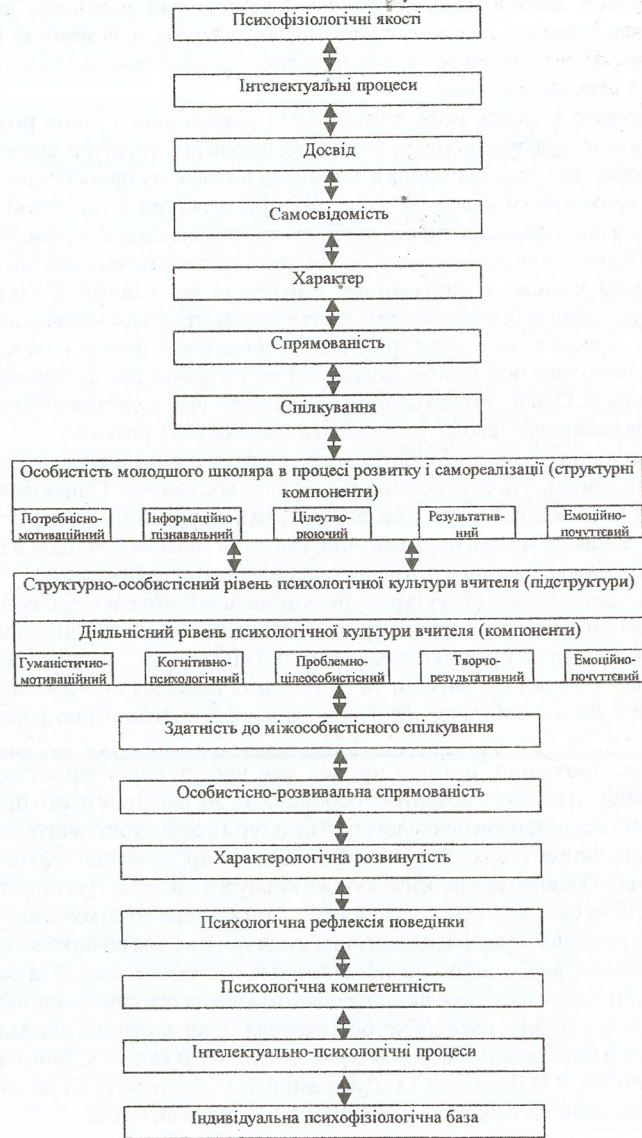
Психофізіологічні якості

Інтелектуальні процеси

Досвід

Самосвідомість

Характер

Спрямованість

Спілкування

Особистість молодшого школяра в процесі розвитку і самореалізації (структурні компоненти)

Потребнісно-мотиваційний

Інформаційно-пізнавальний

Цілеутворюючий

Результативний

Емоційно-почуттєвий

Структурно-особистісний рівень психологічної культури вчителя (підструктури)

Діяльнісний рівень психологічної культури вчителя (компоненти)

Гуманістично-мотиваційний

Когнітивно-психологічний

Проблемно-цілеособистісний

Творчо-результативний

Емоційно-почуттєвий

Здатність до міжособистісного спілкування

Особистісно-розвивальна спрямованість

Характерологічна розвинутість

Психологічна рефлексія поведінки

Психологічна компетентність

Інтелектуально-психологічні процеси

Індивідуальна психофізіологічна база